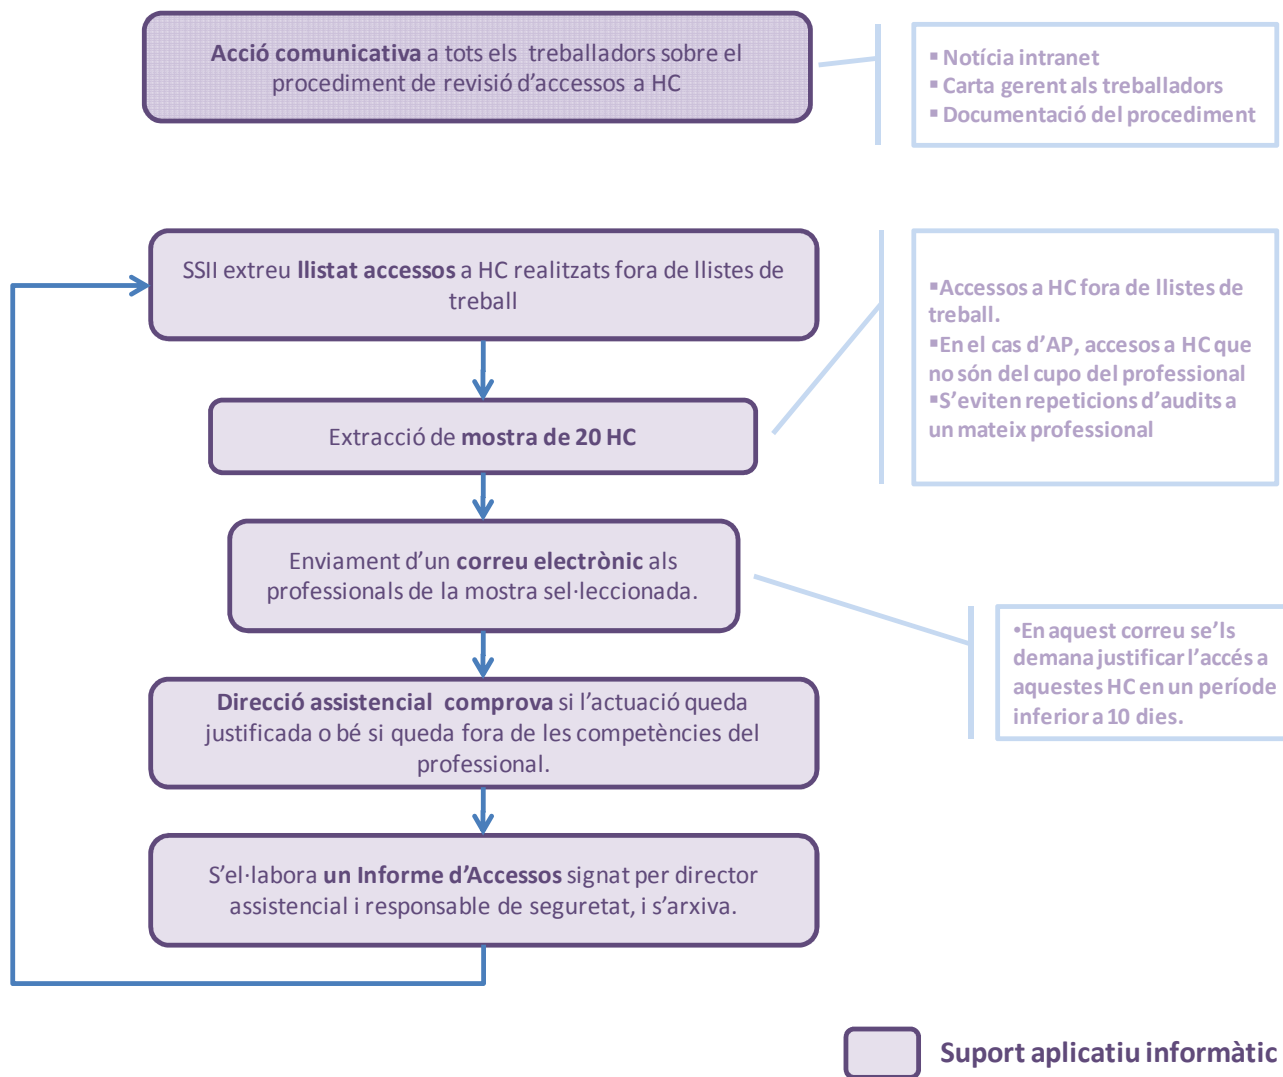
**Acció comunicativa** a tots els treballadors sobre el procediment de revisió d'accessos a HC

▪ Notícia intranet
▪ Carta gerent als treballadors
▪ Documentació del procediment

SSII extreu **llistat accessos** a HC realitzats fora de llistes de treball

▪Accessos a HC fora de llistes de treball.
▪En el cas d'AP, accesos a HC que no són del cupo del professional
▪S'eviten repeticions d'audits a un mateix professional

Extracció de **mostra de 20 HC**

Enviament d'un **correu electrònic** als professionals de la mostra sel·leccionada.

•En aquest correu se'ls demana justificar l'accés a aquestes HC en un període inferior a 10 dies.

**Direcció assistencial comprova** si l'actuació queda justificada o bé si queda fora de les competències del professional.

S'el·labora **un Informe d'Accessos** signat per director assistencial i responsable de seguretat, i s'arxiva.

Suport aplicatiu informàtic